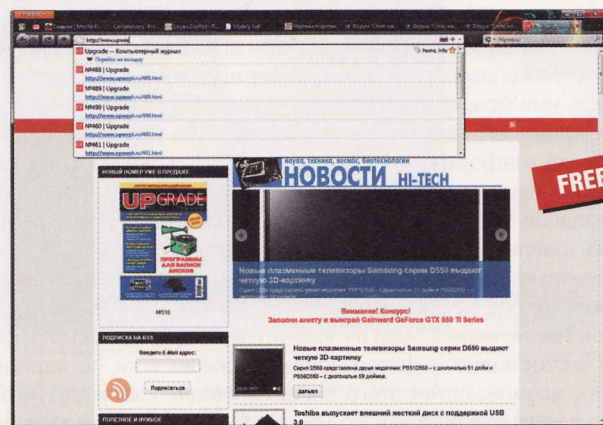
http://www.upweek

Upgrade — Компьютерный журнал
Перейти на вкладку
home, info

№488 | Upgrade
http://www.upweek.ru/488.html

№489 | Upgrade
http://www.upweek.ru/489.html

№490 | Upgrade
http://www.upweek.ru/490.html

№460 | Upgrade
http://www.upweek.ru/460.html

№461 | Upgrade
http://www.upweek.ru/461.html

НОВЫЙ НОМЕР УЖЕ В ПРОДАЖЕ

UPGRADE

ПРОГРАММЫ ДЛЯ ЗАПИСИ ДИСКОВ

№515

наука, техника, космос, биотехнологии
НОВОСТИ HI-TECH

FREE

Новые плазменные телевизоры Samsung серии D550 выдают четкую 3D-картинку

Внимание! Конкурс!
Заполни анкету и выиграй Gainward GeForce GTX 550 Ti Series

ПОДПИСКА НА RSS

Введите E-Mail адрес:

Подписаться

Новые плазменные телевизоры Samsung серии D550 выдают четкую 3D-картинку
Серия D550 представлена двумя моделями: PS51D550 – с диагональю 51 дюйм и PS59D550 – с диагональю 59 дюймов.

Toshiba выпускает внешний жесткий диск с поддержкой USB 3.0

ПОЛЕЗНОЕ И НУЖНОЕ